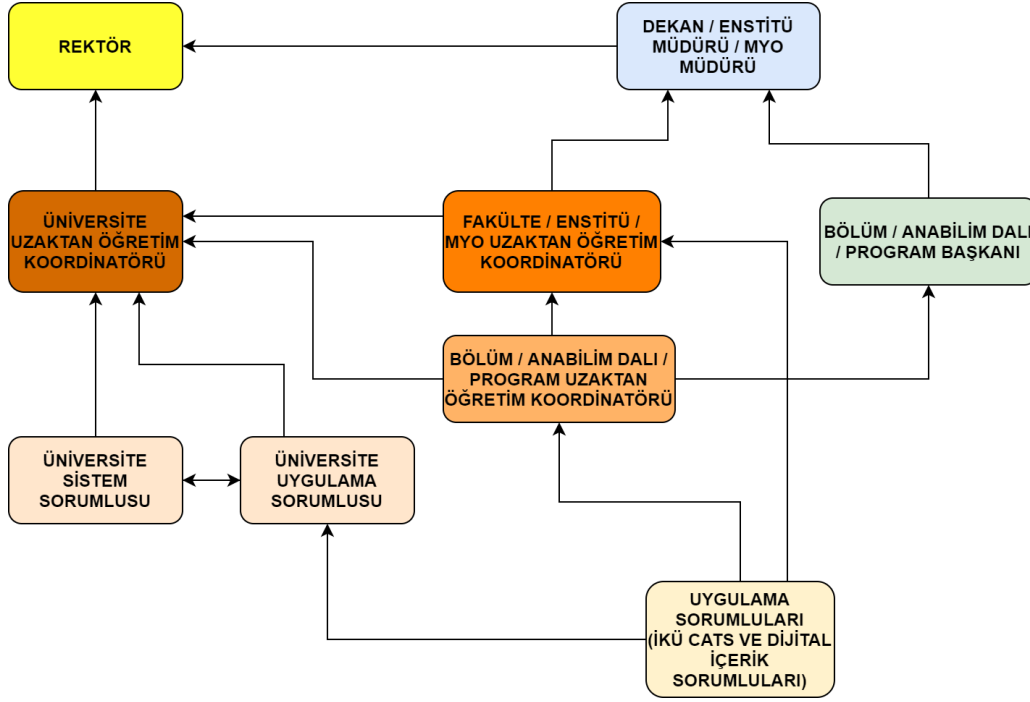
REKTÖR

DEKAN / ENSTİTÜ MÜDÜRÜ / MYO MÜDÜRÜ

ÜNİVERSİTE UZAKTAN ÖĞRETİM KOORDİNATÖRÜ

FAKÜLTE / ENSTİTÜ / MYO UZAKTAN ÖĞRETİM KOORDİNATÖRÜ

BÖLÜM / ANABİLİM DALI / PROGRAM BAŞKANI

BÖLÜM / ANABİLİM DALI / PROGRAM UZAKTAN ÖĞRETİM KOORDİNATÖRÜ

ÜNİVERSİTE SİSTEM SORUMLUSU

ÜNİVERSİTE UYGULAMA SORUMLUSU

UYGULAMA SORUMLULARI (İKÜ CATS VE DİJİTAL İÇERİK SORUMLULARI)